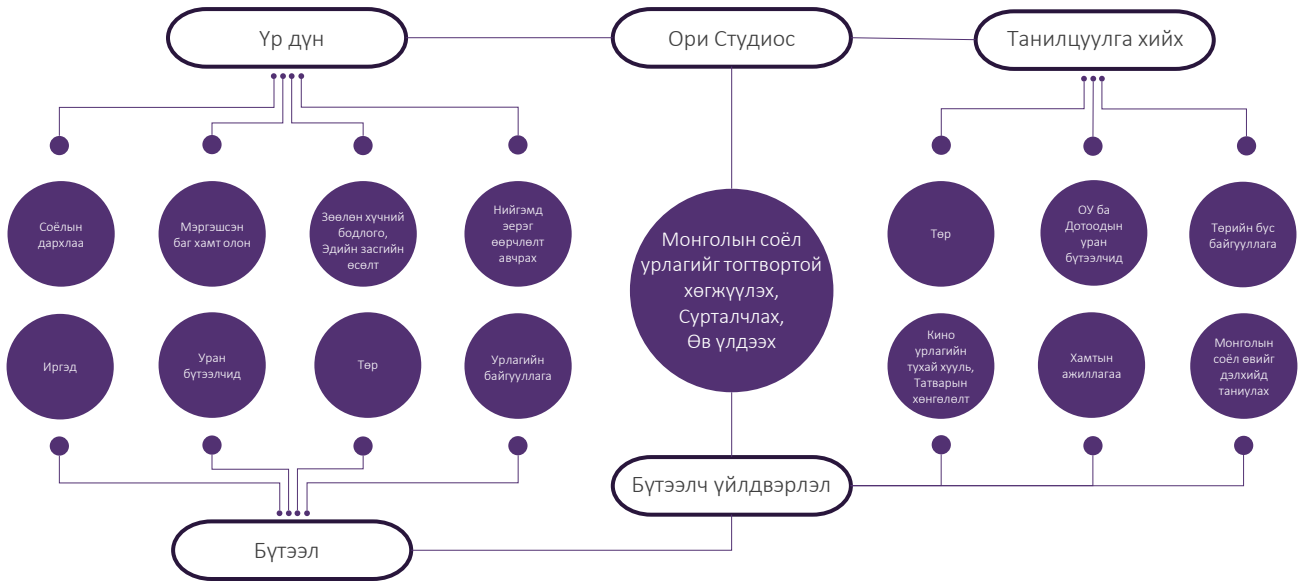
Үр дүн

Ори Студиос

Танилцуулга хийх

Соёлын дархлаа

Мэргэшсэн баг хамт олон

Зөөлөн хүчний бодлого, Эдийн засгийн өсөлт

Нийгэмд зэрэг өөрчлөлт авчрах

Монголын соёл урлагийг тогтвортой хөгжүүлэх, Сурталчлах, Өв үлдээх

Төр

ОУ ба Дотоодын уран бүтээлчид

Төрийн бус байгууллага

Иргэд

Уран бүтээлчид

Төр

Урлагийн байгууллага

Кино урлагийн тухай хууль, Татварын хөнгөлөлт

Хамтын ажиллагаа

Монголын соёл өвийг дэлхийд таниулах

Бүтээлч үйлдвэрлэл

Бүтээл